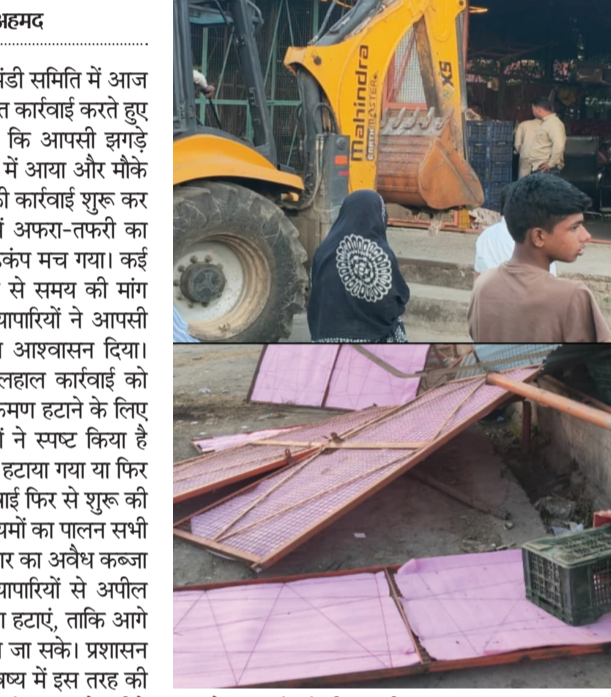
अहमद

ंडी समिति में आज त कार्रवाई करते हुए कि आपसी झगड़े में आया और मौके की कार्रवाई शुरू कर ं अफरा-तफरी का कंप मच गया। कई से समय की मांग यापारियों ने आपसी आश्वासन दिया। लहाल कार्रवाई को क्रमण हटाने के लिए ों ने स्पष्ट किया है हटाया गया या फिर वाई फिर से शुरू की यमों का पालन सभी ार का अवैध कब्जा यापारियों से अपील हटाएं, ताकि आगे जा सके। प्रशासन ष्य में इस तरह की

Mahindra EARTHMASTER SX